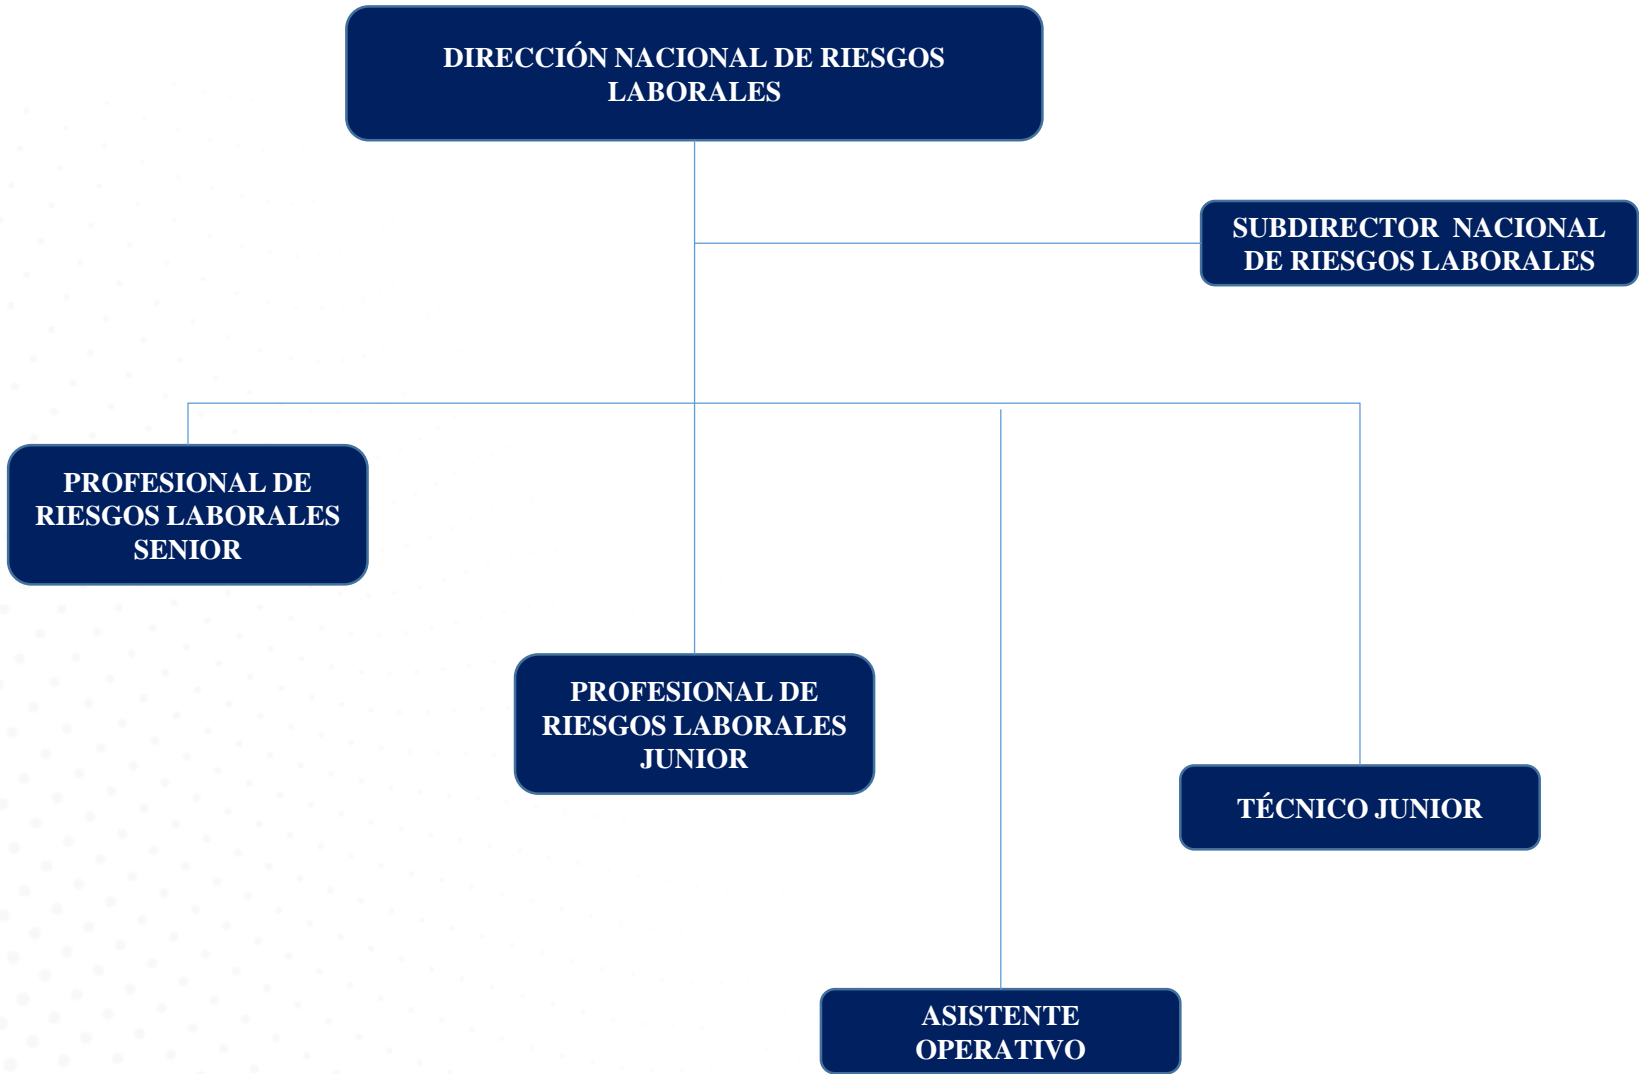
DIRECCIÓN NACIONAL DE RIESGOS LABORALES

SUBDIRECTOR NACIONAL DE RIESGOS LABORALES

PROFESIONAL DE RIESGOS LABORALES SENIOR

PROFESIONAL DE RIESGOS LABORALES JUNIOR

TÉCNICO JUNIOR

ASISTENTE OPERATIVO